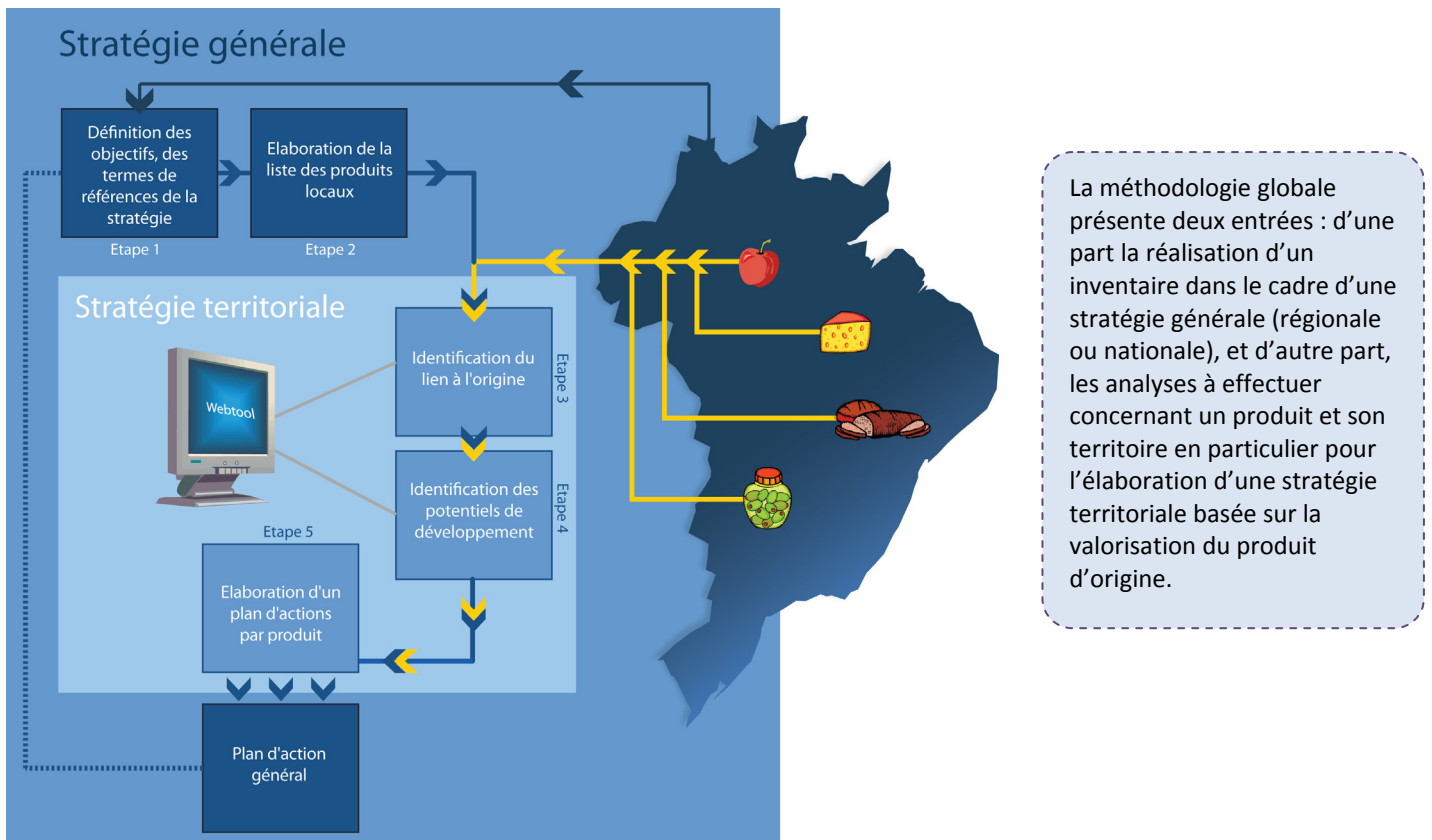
Stratégie générale

Définition des objectifs, des termes de références de la stratégie

Etape 1

Elaboration de la liste des produits locaux

Etape 2

Stratégie territoriale

Webtool

Identification du lien à l'origine

Etape 3

Identification des potentiels de développement

Etape 4

Etape 5

Elaboration d'un plan d'actions par produit

Plan d'action général

La méthodologie globale présente deux entrées : d'une part la réalisation d'un inventaire dans le cadre d'une stratégie générale (régionale ou nationale), et d'autre part, les analyses à effectuer concernant un produit et son territoire en particulier pour l'élaboration d'une stratégie territoriale basée sur la valorisation du produit d'origine.